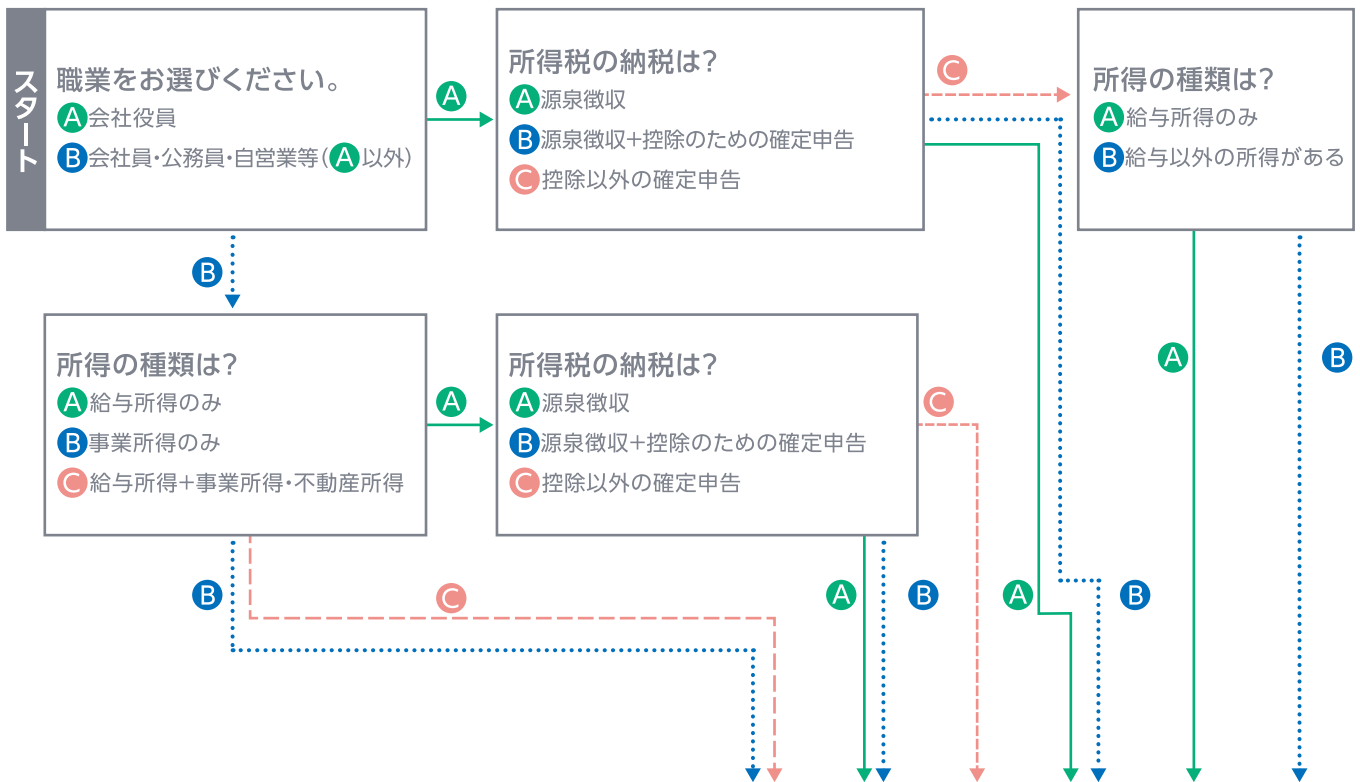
スタート

職業をお選びください。
A会社役員
B会社員・公務員・自営業等（A以外）

A

所得税の納税は?
A源泉徴収
B源泉徴収+控除のための確定申告
C控除以外の確定申告

C

所得の種類は?
A給与所得のみ
B給与以外の所得がある

B

所得の種類は?
A給与所得のみ
B事業所得のみ
C給与所得+事業所得・不動産所得

A

所得税の納税は?
A源泉徴収
B源泉徴収+控除のための確定申告
C控除以外の確定申告

C

A

B

B

C

A

B

A

B